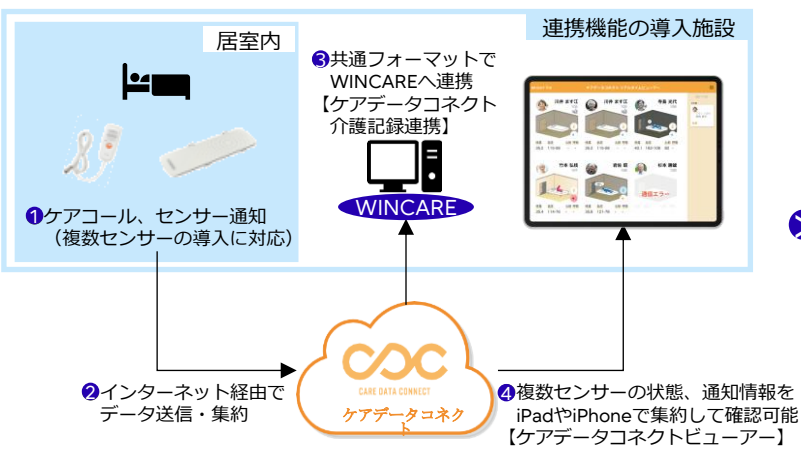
居室内

連携機能の導入施設

❸共通フォーマットでWINCAREへ連携【ケアデータコネクト介護記録連携】

WINCARE

❶ケアコール、センサー通知（複数センサーの導入に対応）

CARE DATA CONNECT

ケアデータコネクト

❷インターネット経由でデータ送信・集約

❹複数センサーの状態、通知情報をiPadやiPhoneで集約して確認可能【ケアデータコネクトビューアー】